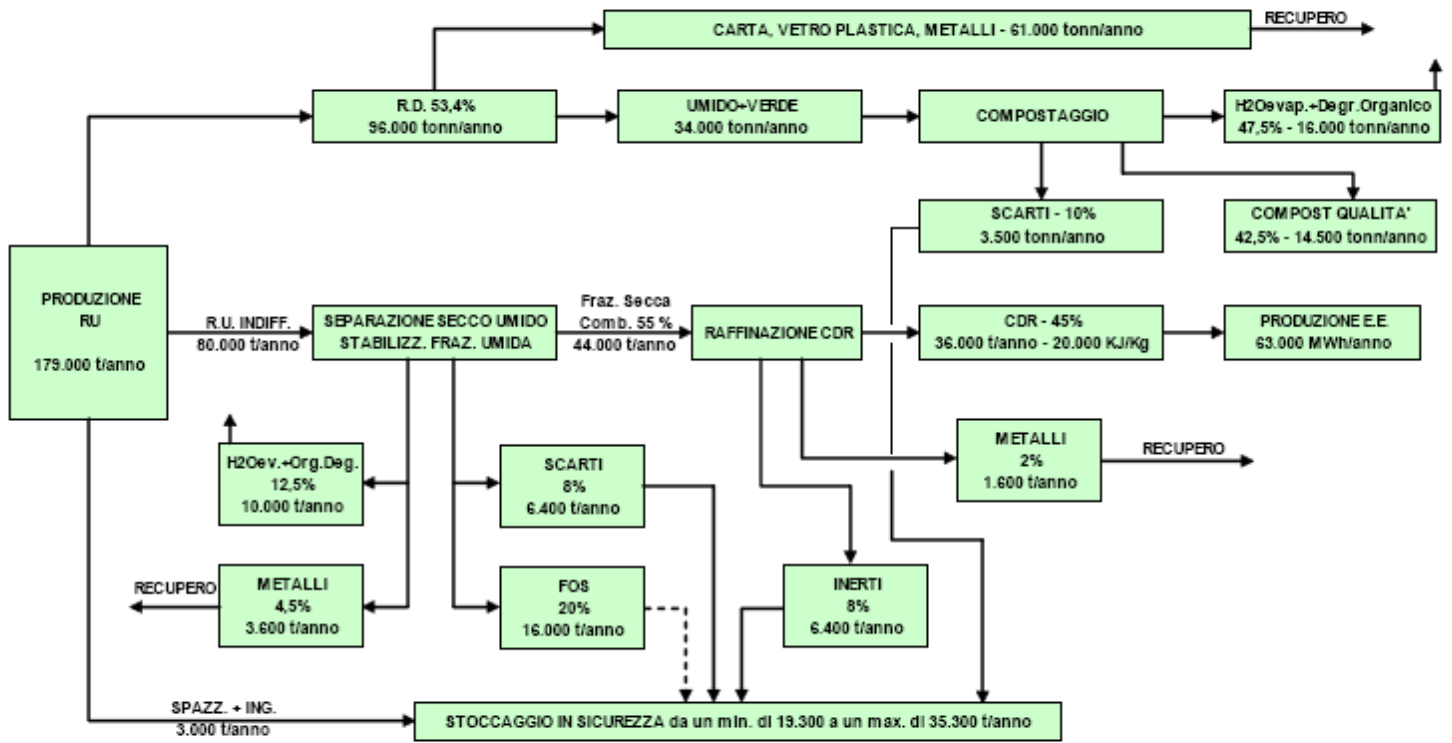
CARTA, VETRO PLASTICA, METALLI - 61.000 tonn/anno

RECUPERO

R.D. 53,4%
96.000 tonn/anno

UMIDO+VERDE
34.000 tonn/anno

COMPOSTAGGIO

H2Oevap.+Degr.Organico
47,5% - 16.000 tonn/anno

SCARTI - 10%
3.500 tonn/anno

COMPOST QUALITA'
42,5% - 14.500 tonn/anno

PRODUZIONE RU

179.000 t/anno

R.U. INDIFF.
80.000 t/anno

SEPARAZIONE SECCO UMIDO
STABILIZZ. FRAZ. UMIDA

Fraz. Secca
Comb. 55 %
44.000 t/anno

RAFFINAZIONE CDR

CDR - 45%
36.000 t/anno - 20.000 KJ/Kg

PRODUZIONE E.E.
63.000 MWh/anno

METALLI
2%
1.600 t/anno

RECUPERO

H2Oev.+Org.Deg.
12,5%
10.000 t/anno

SCARTI
8%
6.400 t/anno

RECUPERO

METALLI
4,5%
3.600 t/anno

FOS
20%
16.000 t/anno

INERTI
8%
6.400 t/anno

SPAZZ. + ING.
3.000 t/anno

STOCCAGGIO IN SICUREZZA da un min. di 19.300 a un max. di 35.300 t/anno